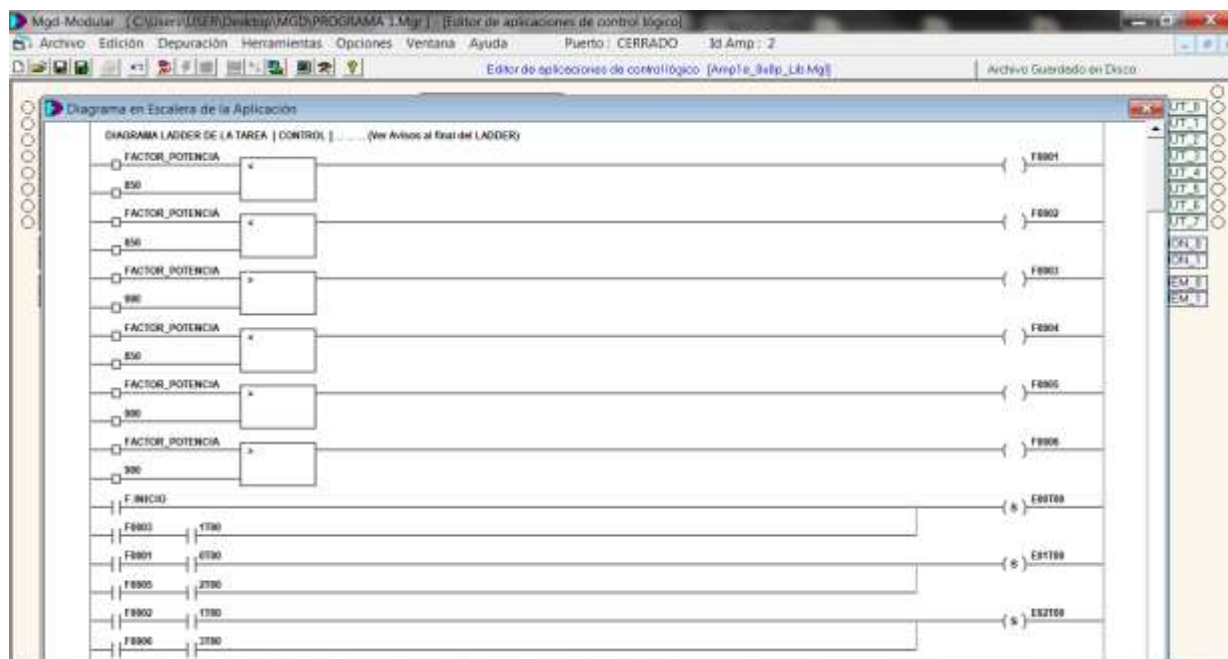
Mgd-Modular [C:\Users\USER\Desktop\MGD\PROGRAMA 1.Mgr] [Editor de aplicaciones de control lógico]

Archivo Edición Depuración Herramientas Opciones Ventana Ayuda Puerto: CERRADO Id Amp: 2

Editor de aplicaciones de control lógico [Amp1e_8x8p_Lib.Mgl] Archivo Guardado en Disco

Diagrama en Escalera de la Aplicación

DIAGRAMA LADDER DE LA TAREA | CONTROL | ....... (Ver Avisos al final del LADDER)

FACTOR_POTENCIA
850
<
F0001

FACTOR_POTENCIA
850
<
F0002

FACTOR_POTENCIA
900
>
F0003

FACTOR_POTENCIA
850
<
F0004

FACTOR_POTENCIA
900
>
F0005

FACTOR_POTENCIA
900
>
F0006

F.INICIO
S E00T00
F0003 1T00

F0001 0T00
S E01T00
F0005 2T00

F0002 1T00
S E02T00
F0006 3T00

UT_0
UT_1
UT_2
UT_3
UT_4
UT_5
UT_6
UT_7
ON_0
ON_1
EM_0
EM_1